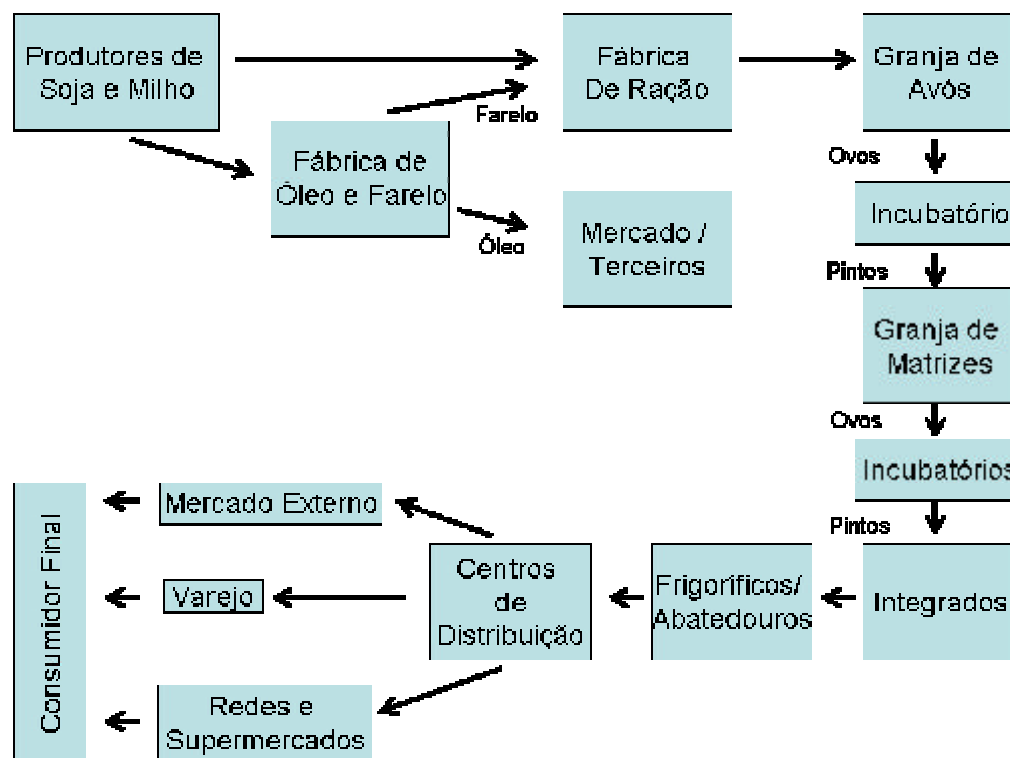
Produtores de Soja e Milho

Fábrica De Ração

Granja de Avós

Farelo

Fábrica de Óleo e Farelo

Ovos

Incubatório

Óleo

Mercado / Terceiros

Pintos

Granja de Matrizes

Ovos

Incubatórios

Consumidor Final

Mercado Externo

Pintos

Centros de Distribuição

Frigoríficos/ Abatedouros

Integrados

Varejo

Redes e Supermercados